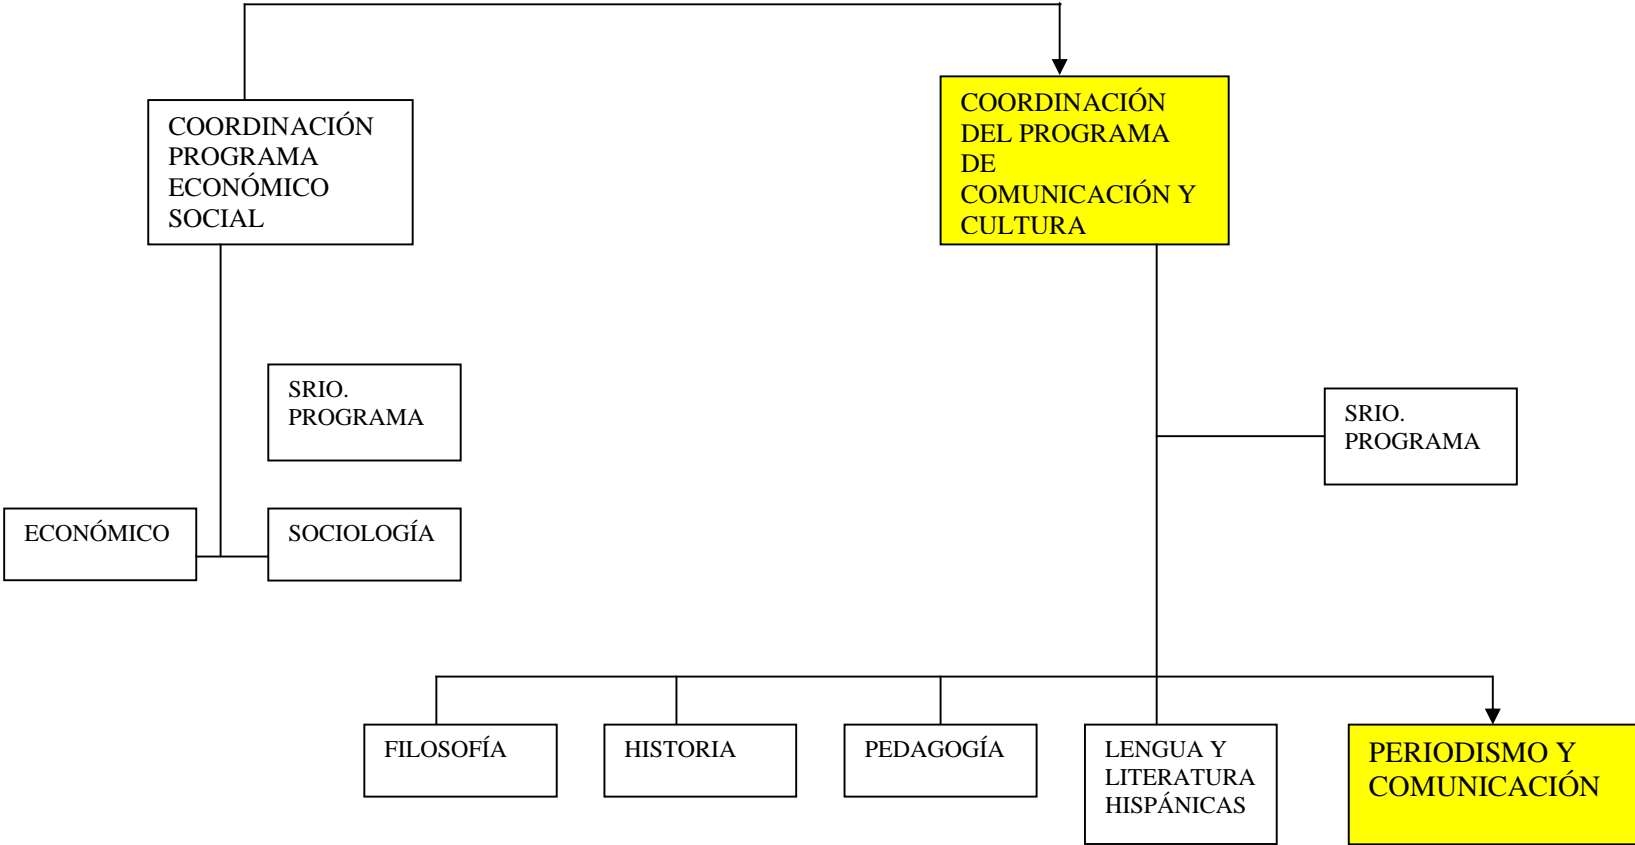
COORDINACIÓN PROGRAMA ECONÓMICO SOCIAL

COORDINACIÓN DEL PROGRAMA DE COMUNICACIÓN Y CULTURA

SRIO. PROGRAMA

ECONÓMICO

SOCIOLOGÍA

SRIO. PROGRAMA

FILOSOFÍA

HISTORIA

PEDAGOGÍA

LENGUA Y LITERATURA HISPÁNICAS

PERIODISMO Y COMUNICACIÓN